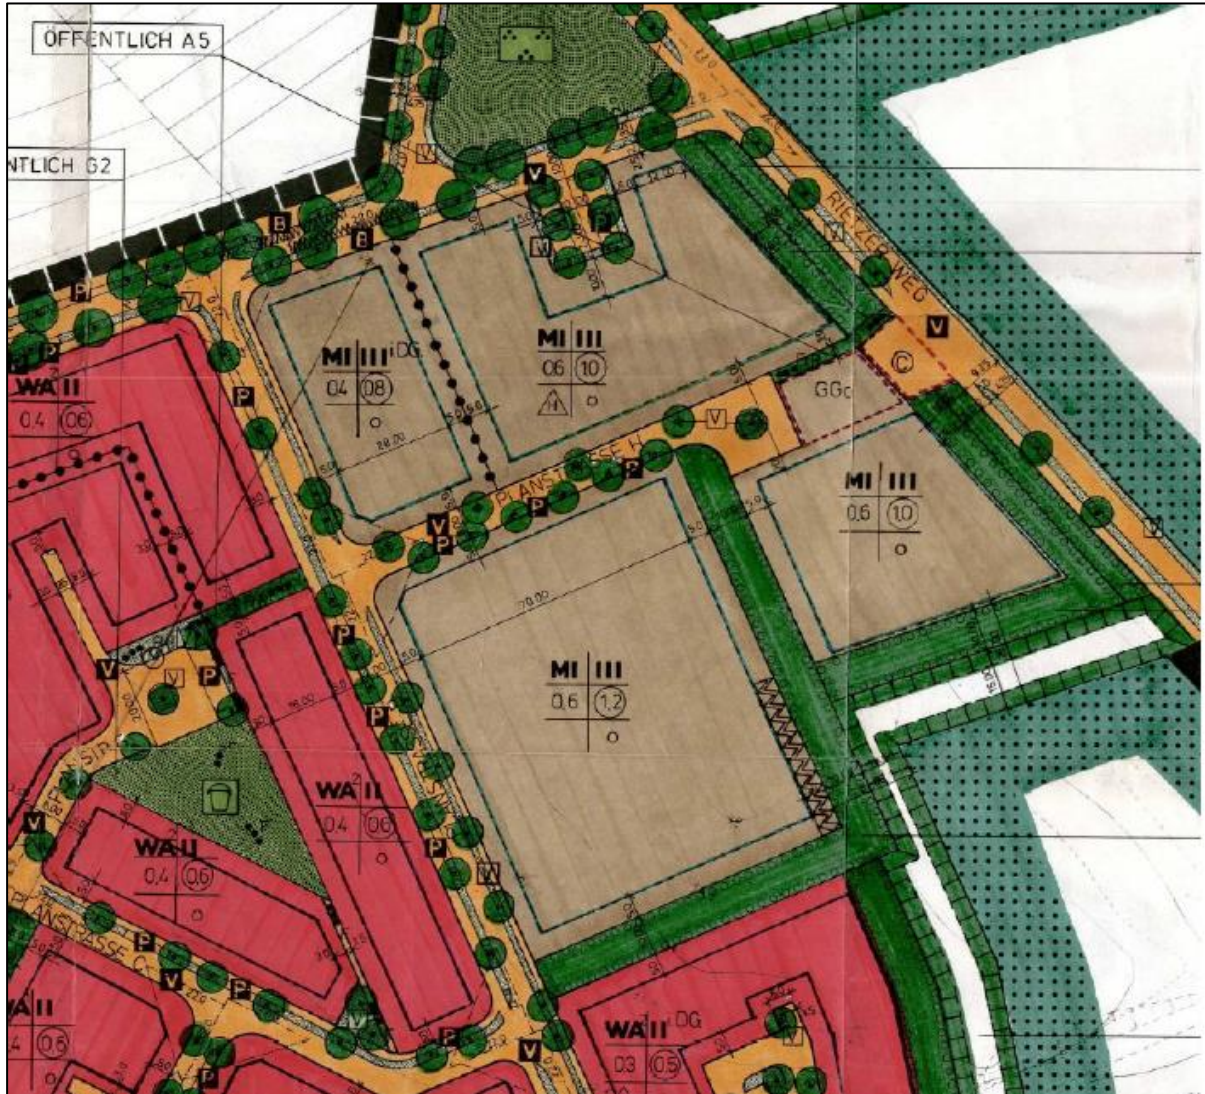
ÖFFENTLICH A5

NTLICH G2

RIETZER WEG

MI III DG
0,4 (0,8)
o

MI III
0,6 (1,0)
o

GGc

MI III
0,6 (1,0)
o

WA II
0,4 (0,6)

PLANSTRASSE H

MI III
0,6 (1,2)
o

WA II
0,4 (0,6)
o

WA II
0,4 (0,6)
o

PLANSTRASSE G

WA II
0,4 (0,5)

WA II DG
0,3 (0,5)

V
P
B